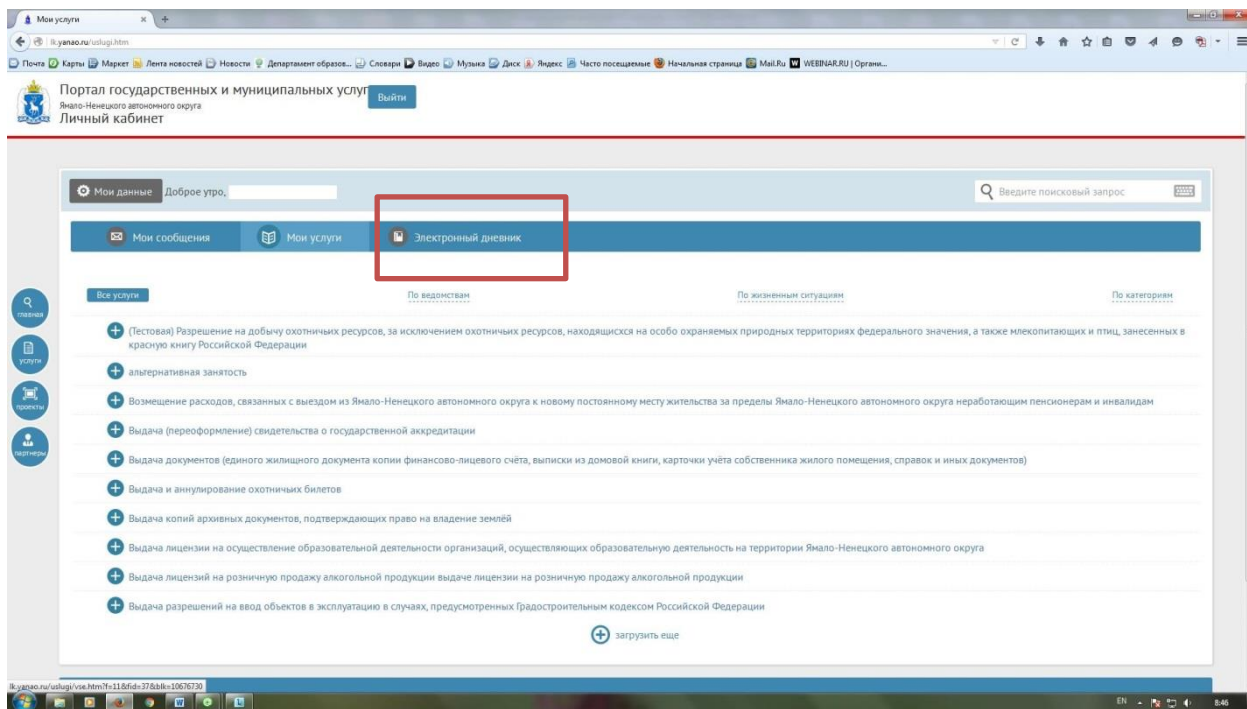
Мои услуги

lk.yanao.ru/uslugi.htm

Почта Карты Маркет Лента новостей Новости Департамент образов... Словари Видео Музыка Диск Яндекс Часто посещаемые Начальная страница Mail.Ru WEBINAR.RU | Органи...

Портал государственных и муниципальных услуг
Ямало-Ненецкого автономного округа
Личный кабинет

Выйти

Мои данные Доброе утро,

Введите поисковый запрос

Мои сообщения Мои услуги Электронный дневник

главная
услуги
проекты
партнеры

Все услуги По ведомствам По жизненным ситуациям По категориям

(Тестовая) Разрешение на добычу охотничьих ресурсов, за исключением охотничьих ресурсов, находящихся на особо охраняемых природных территориях федерального значения, а также млекопитающих и птиц, занесенных в красную книгу Российской Федерации

альтернативная занятость

Возмещение расходов, связанных с выездом из Ямало-Ненецкого автономного округа к новому постоянному месту жительства за пределы Ямало-Ненецкого автономного округа неработающим пенсионерам и инвалидам

Выдача (переоформление) свидетельства о государственной аккредитации

Выдача документов (единого жилищного документа копии финансово-лицевого счёта, выписки из домовой книги, карточки учёта собственника жилого помещения, справок и иных документов)

Выдача и аннулирование охотничьих билетов

Выдача копий архивных документов, подтверждающих право на владение землёй

Выдача лицензии на осуществление образовательной деятельности организаций, осуществляющих образовательную деятельность на территории Ямало-Ненецкого автономного округа

Выдача лицензий на розничную продажу алкогольной продукции выдаче лицензии на розничную продажу алкогольной продукции

Выдача разрешений на ввод объектов в эксплуатацию в случаях, предусмотренных Градостроительным кодексом Российской Федерации

загрузить еще

lk.yanao.ru/uslugi/vse.htm?f=11&fid=37&blk=10676730

EN 8:46